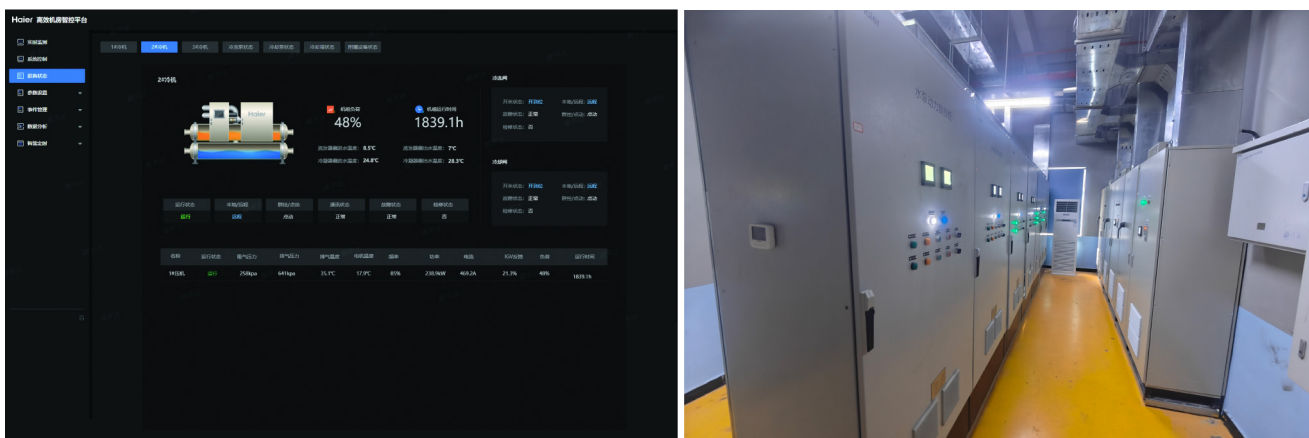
Haier 高效机房智控平台

实时监测
远程控制
机组状态
参数设置
事件管理
数据分析
智能运维

1#冷机 2#冷机 3#冷机 冷冻泵状态 冷却泵状态 冷却塔状态 附属设备状态

2#冷机

机组负载
48%

机组运行时间
1839.1h

蒸发器侧出水温度: 8.5℃
冷凝器侧回水温度: 24.8℃
蒸发器侧进水温度: 7℃
冷凝器侧出水温度: 28.3℃

| 运行状态 | 本地/远程 | 群控/点动 | 通讯状态 | 故障状态 | 检修状态 |
|---|---|---|---|---|---|
| 运行 | 远程 | 点动 | 正常 | 正常 | 否 |

冷冻阀
开关状态: 开到位
本地/远程: 远程
故障状态: 正常
群控/点动: 点动
检修状态: 否

冷却阀
开关状态: 开到位
本地/远程: 远程
故障状态: 正常
群控/点动: 点动
检修状态: 否

| 名称 | 运行状态 | 吸气压力 | 排气压力 | 排气温度 | 电机温度 | 频率 | 功率 | 电流 | 负载 | 负荷 | 运行时间 |
|---|---|---|---|---|---|---|---|---|---|---|---|
| 1#压机 | 运行 | 258kpa | 641kpa | 35.1℃ | 17.9℃ | 85% | 238.9kW | 469.2A | 21.3% | 48% | 1839.1h |